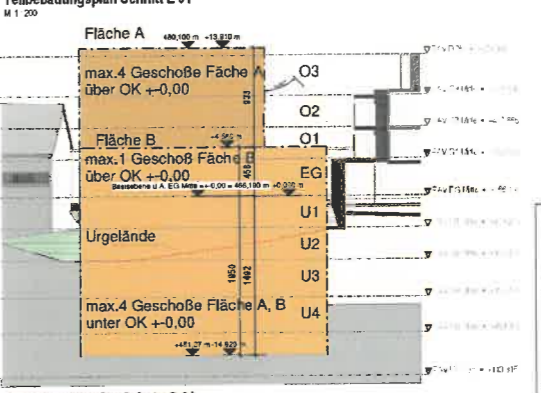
Teilbebauungsplan Schnitt 2-01
M 1:200

Fläche A
480,100 m +13,810 m

max.4 Geschoße Fläche A
über OK +-0,00

923

O3

O2

Fläche B

O1

max.1 Geschoß Fläche B
über OK +-0,00

456

EG

Bezugsebene u.A. EG Mitte +-0,00 = 466,180 m +0,000 m

U1

Urgelände

U2

1050

1492

U3

max.4 Geschoße Fläche A, B
unter OK +-0,00

U4

+451,27 m -14,920 m

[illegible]
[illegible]
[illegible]
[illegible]
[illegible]
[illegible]
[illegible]
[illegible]
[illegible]